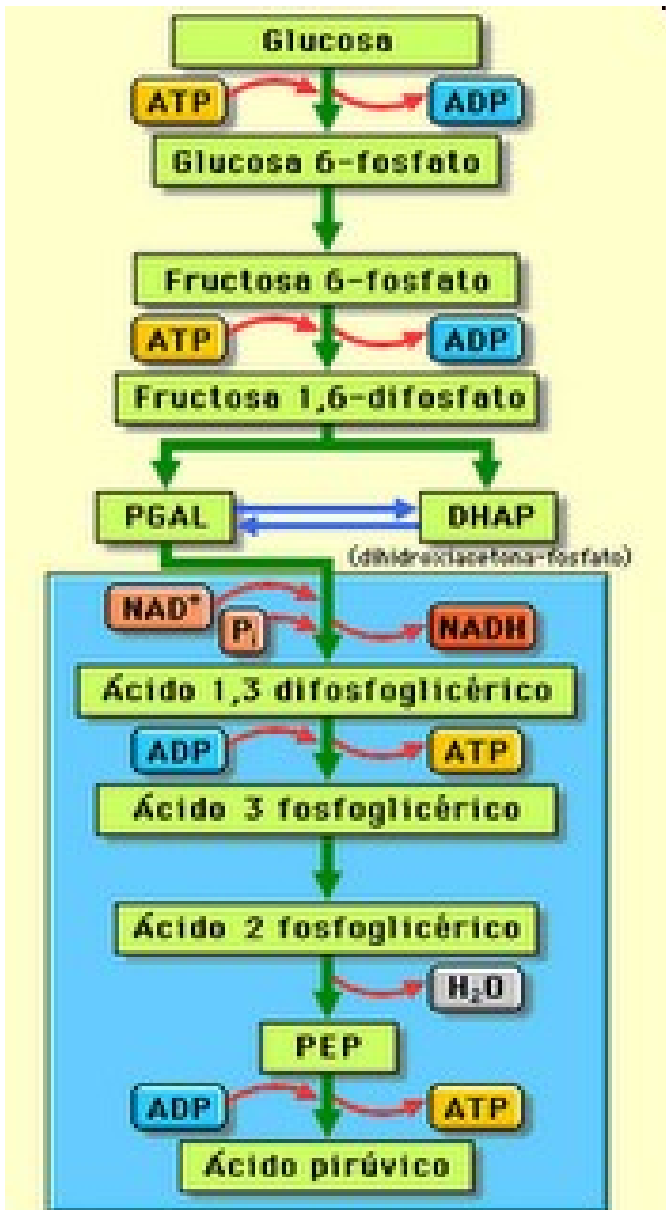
Glucosa

ATP

ADP

Glucosa 6-fosfato

Fructosa 6-fosfato

ATP

ADP

Fructosa 1,6-difosfato

PGAL

DHAP

(dihidroxiacetona-fosfato)

NAD$^+$

P$_i$

NADH

Ácido 1,3 difosfoglicérico

ADP

ATP

Ácido 3 fosfoglicérico

Ácido 2 fosfoglicérico

$H_2O$

PEP

ADP

ATP

Ácido pirúvico